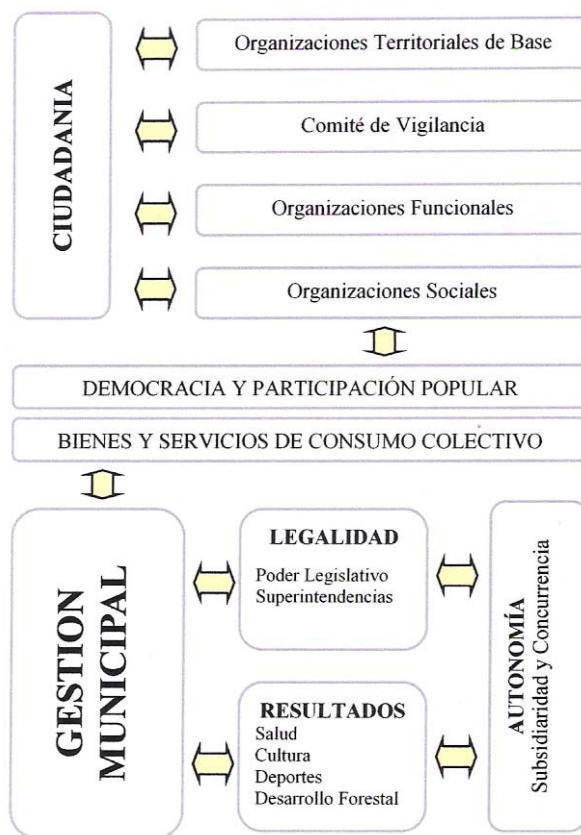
CIUDADANIA

Organizaciones Territoriales de Base

Comité de Vigilancia

Organizaciones Funcionales

Organizaciones Sociales

DEMOCRACIA Y PARTICIPACIÓN POPULAR

BIENES Y SERVICIOS DE CONSUMO COLECTIVO

GESTION MUNICIPAL

LEGALIDAD
Poder Legislativo
Superintendencias

RESULTADOS
Salud
Cultura
Deportes
Desarrollo Forestal

AUTONOMÍA
Subsidiaridad y Concurrencia